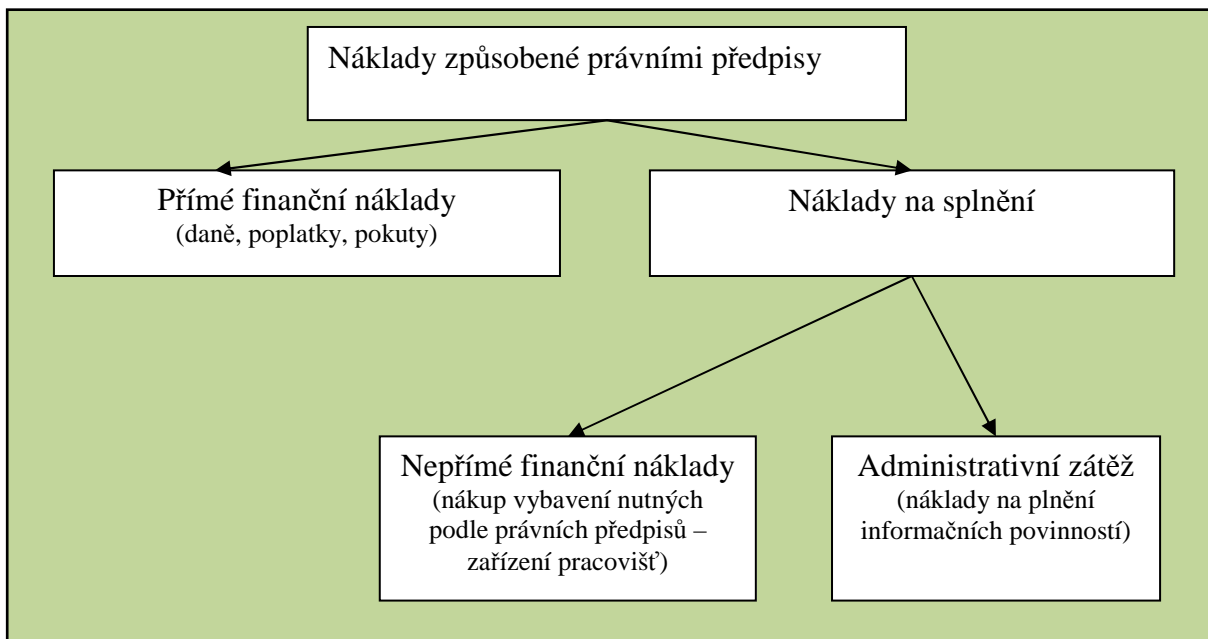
Náklady způsobené právními předpisy

Přímé finanční náklady
(daně, poplatky, pokuty)

Náklady na splnění

Nepřímé finanční náklady
(nákup vybavení nutných podle právních předpisů – zařízení pracovišť)

Administrativní zátěž
(náklady na plnění informačních povinností)